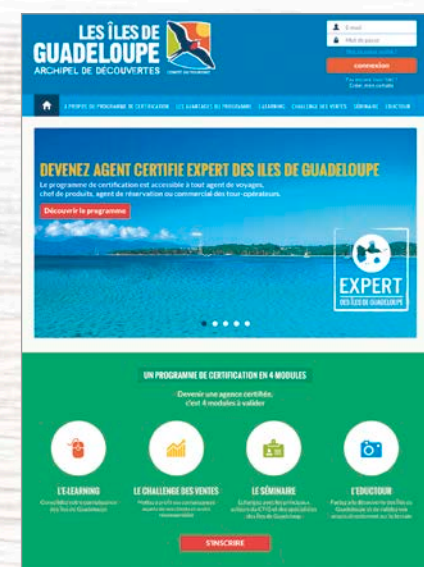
LES ÎLES DE GUADELOUPE
ARCHIPEL DE DÉCOUVERTES
COMITÉ DU TOURISME

E-mail
Mot de passe
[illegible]
connexion
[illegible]
Créer votre compte

À PROPOS DU PROGRAMME DE CERTIFICATION
LES AVANTAGES DU PROGRAMME
L'ELEARNING
CHALLENGE DES VENTES
SÉMINAIRE
EDUCTOUR

DEVENEZ AGENT CERTIFIE EXPERT DES ILES DE GUADELOUPE
Le programme de certification est accessible à tout agent de voyages, chef de produits, agent de réservation ou commercial des tour-opérateurs.

Découvrir le programme

EXPERT
DES ÎLES DE GUADELOUPE

UN PROGRAMME DE CERTIFICATION EN 4 MODULES
Devenir une agence certifiée, c'est 4 modules à valider

L'E-LEARNING
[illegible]

LE CHALLENGE DES VENTES
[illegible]

LE SÉMINAIRE
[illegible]

L'EDUCTOUR
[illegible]

S'INSCRIRE